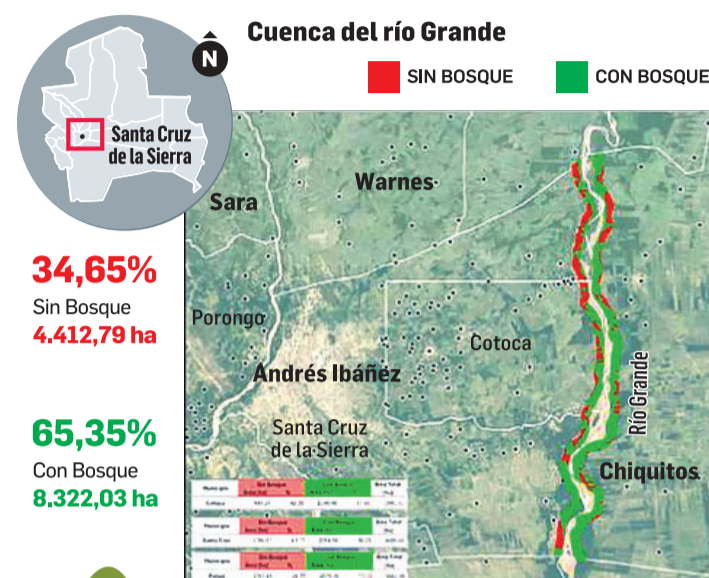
Cuenca del río Grande

N

SIN BOSQUE

CON BOSQUE

Santa Cruz de la Sierra

34,65%
Sin Bosque
4.412,79 ha

65,35%
Con Bosque
8.322,03 ha

Sara

Warnes

Porongo

Cotoca

Andrés Ibáñez

Santa Cruz de la Sierra

Río Grande

Chiquitos

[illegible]